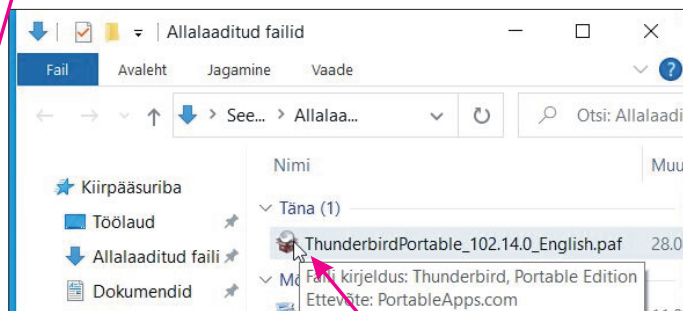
Allalaaditud failid

Fail Avaleht Jagamine Vaade

See... > Allalaa...

Otsi: Allalaadi

Nimi

Muu

Kiirpääsuriba

Töölaud

Allalaaditud faili

Dokumendid

Täna (1)

ThunderbirdPortable_102.14.0_English.paf

28.0

Mo

Faili kirjeldus: Thunderbird, Portable Edition
Ettevõte: PortableApps.com